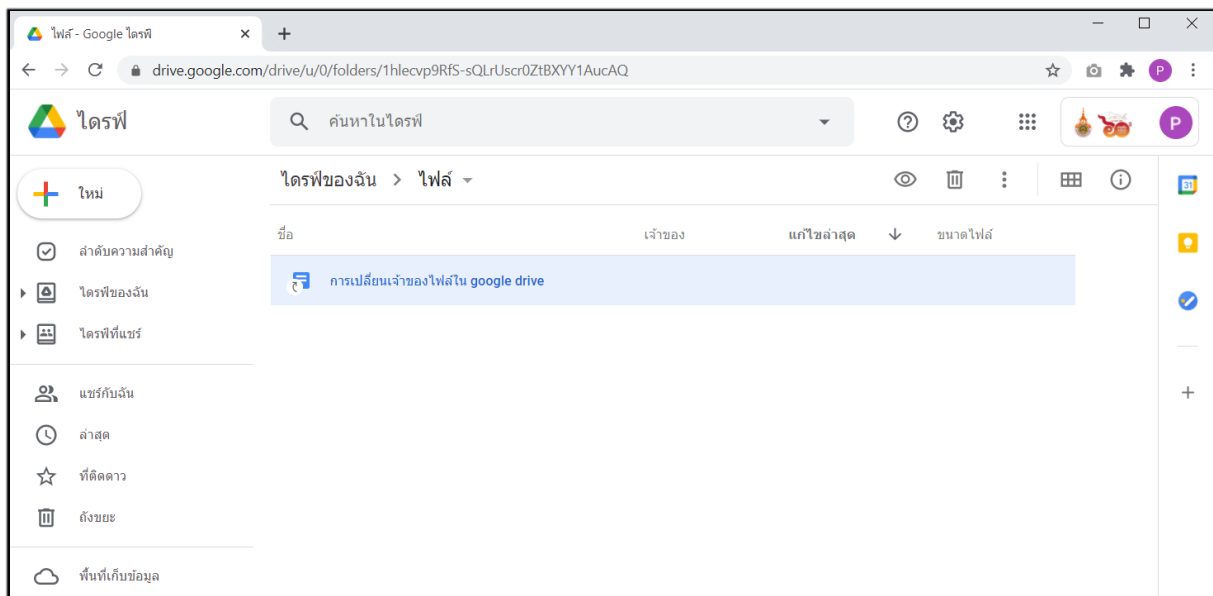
ไฟล์ - Google ไดรฟ์ ×
+
drive.google.com/drive/u/0/folders/1hlecvp9RfS-sQLrUscr0ZtBXYY1AucAQ
P

ไดรฟ์
ค้นหาในไดรฟ์
P

ใหม่
ลำดับความสำคัญ
ไดรฟ์ของฉัน
ไดรฟ์ที่แชร์
แชร์กับฉัน
ล่าสุด
ที่ติดดาว
ถังขยะ
พื้นที่เก็บข้อมูล

ไดรฟ์ของฉัน > ไฟล์

| ชื่อ | เจ้าของ | แก้ไขล่าสุด ↓ | ขนาดไฟล์ |
|---|---|---|---|
| การเปลี่ยนเจ้าของไฟล์ใน google drive | | | |

31
+